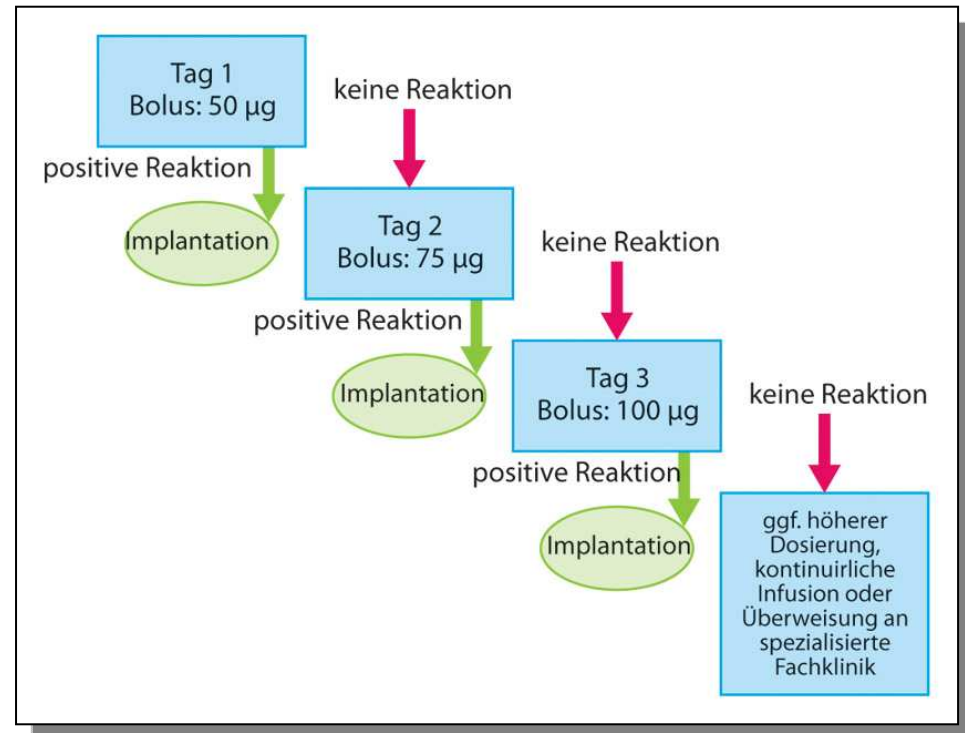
Tag 1
Bolus: 50 µg

keine Reaktion

positive Reaktion

Implantation

Tag 2
Bolus: 75 µg

keine Reaktion

positive Reaktion

Implantation

Tag 3
Bolus: 100 µg

keine Reaktion

positive Reaktion

Implantation

ggf. höherer Dosierung, kontinuirliche Infusion oder Überweisung an spezialisierte Fachklinik